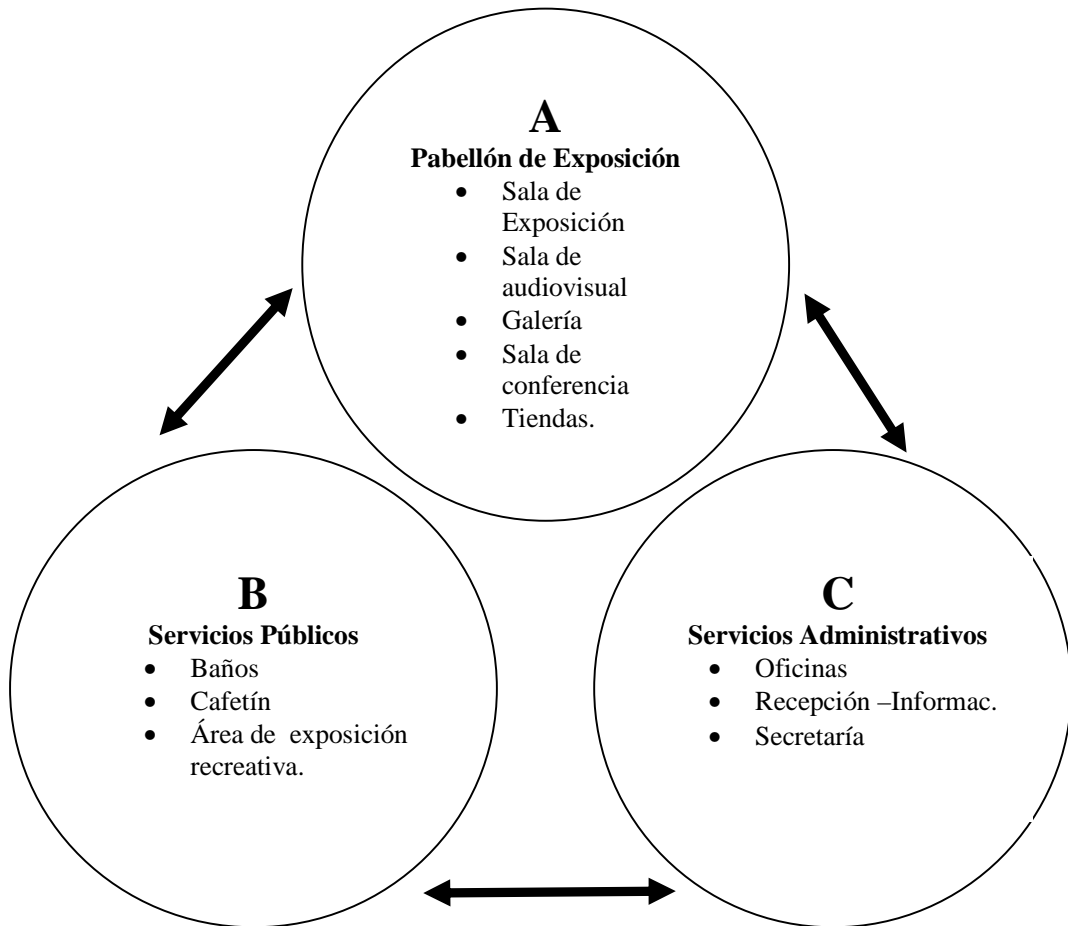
A
Pabellón de Exposición
- Sala de Exposición
- Sala de audiovisual
- Galería
- Sala de conferencia
- Tiendas.

B
Servicios Públicos
- Baños
- Cafetín
- Área de exposición recreativa.

C
Servicios Administrativos
- Oficinas
- Recepción –Informac.
- Secretaría